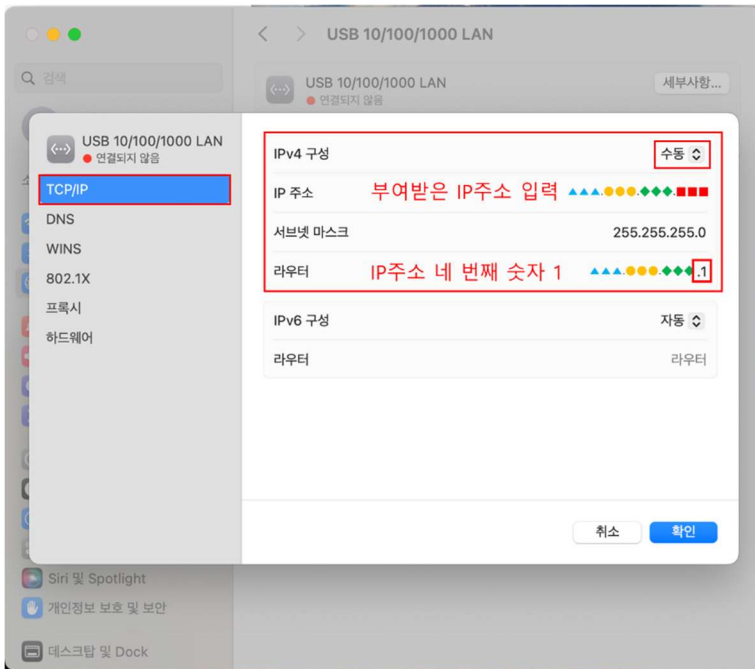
USB 10/100/1000 LAN

검색

USB 10/100/1000 LAN
연결되지 않음

세부사항...

USB 10/100/1000 LAN
연결되지 않음

TCP/IP
DNS
WINS
802.1X
프록시
하드웨어

IPv4 구성 수동
IP 주소 부여받은 IP주소 입력 ▲▲▲.●●●.◆◆◆.■■■
서브넷 마스크 255.255.255.0
라우터 IP주소 네 번째 숫자 1 ▲▲▲.●●●.◆◆◆.1

IPv6 구성 자동
라우터 라우터

취소 확인

Siri 및 Spotlight
개인정보 보호 및 보안
데스크탑 및 Dock